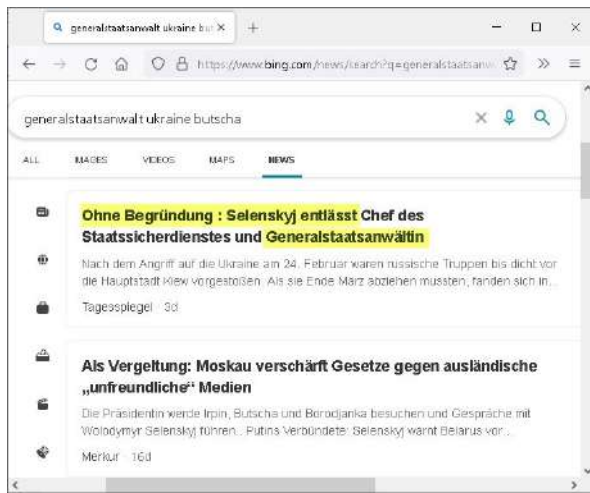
generalstaatsanwalt ukraine but ×

https://www.bing.com/news/search?q=generalstaatsanw

generalstaatsanwalt ukraine butscha

ALL IMAGES VIDEOS MAPS NEWS

Ohne Begründung : Selenskyj entlässt Chef des Staatssicherdienstes und Generalstaatsanwältin

Nach dem Angriff auf die Ukraine am 24. Februar waren russische Truppen bis dicht vor die Hauptstadt Kiew vorgestoßen. Als sie Ende März abziehen mussten, fanden sich in...

Tagesspiegel · 3d

Als Vergeltung: Moskau verschärft Gesetze gegen ausländische „unfreundliche" Medien

Die Präsidentin werde Irpin, Butscha und Borodjanka besuchen und Gespräche mit Wolodymyr Selenskyj führen... Putins Verbündeter: Selenskyj warnt Belarus vor...

Merkur · 16d